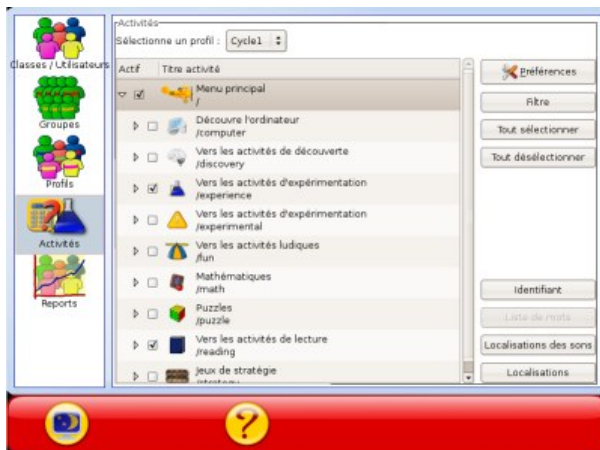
Classes / Utilisateurs
Groupes
Profils
Activités
Reports

Activités
Sélectionne un profil : Cycle1

| Actif | Titre activité |
|---|---|
| ☑ | Menu principal / |
| ☐ | Découvre l'ordinateur /computer |
| ☐ | Vers les activités de découverte /discovery |
| ☑ | Vers les activités d'expérimentation /experience |
| ☐ | Vers les activités d'expérimentation /experimental |
| ☐ | Vers les activités ludiques /fun |
| ☐ | Mathématiques /math |
| ☐ | Puzzles /puzzle |
| ☑ | Vers les activités de lecture /reading |
| ☐ | Jeux de stratégie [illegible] |

Préférences
Filtre
Tout sélectionner
Tout désélectionner
Identifiant
Liste de mots
Localisations des sons
Localisations
?